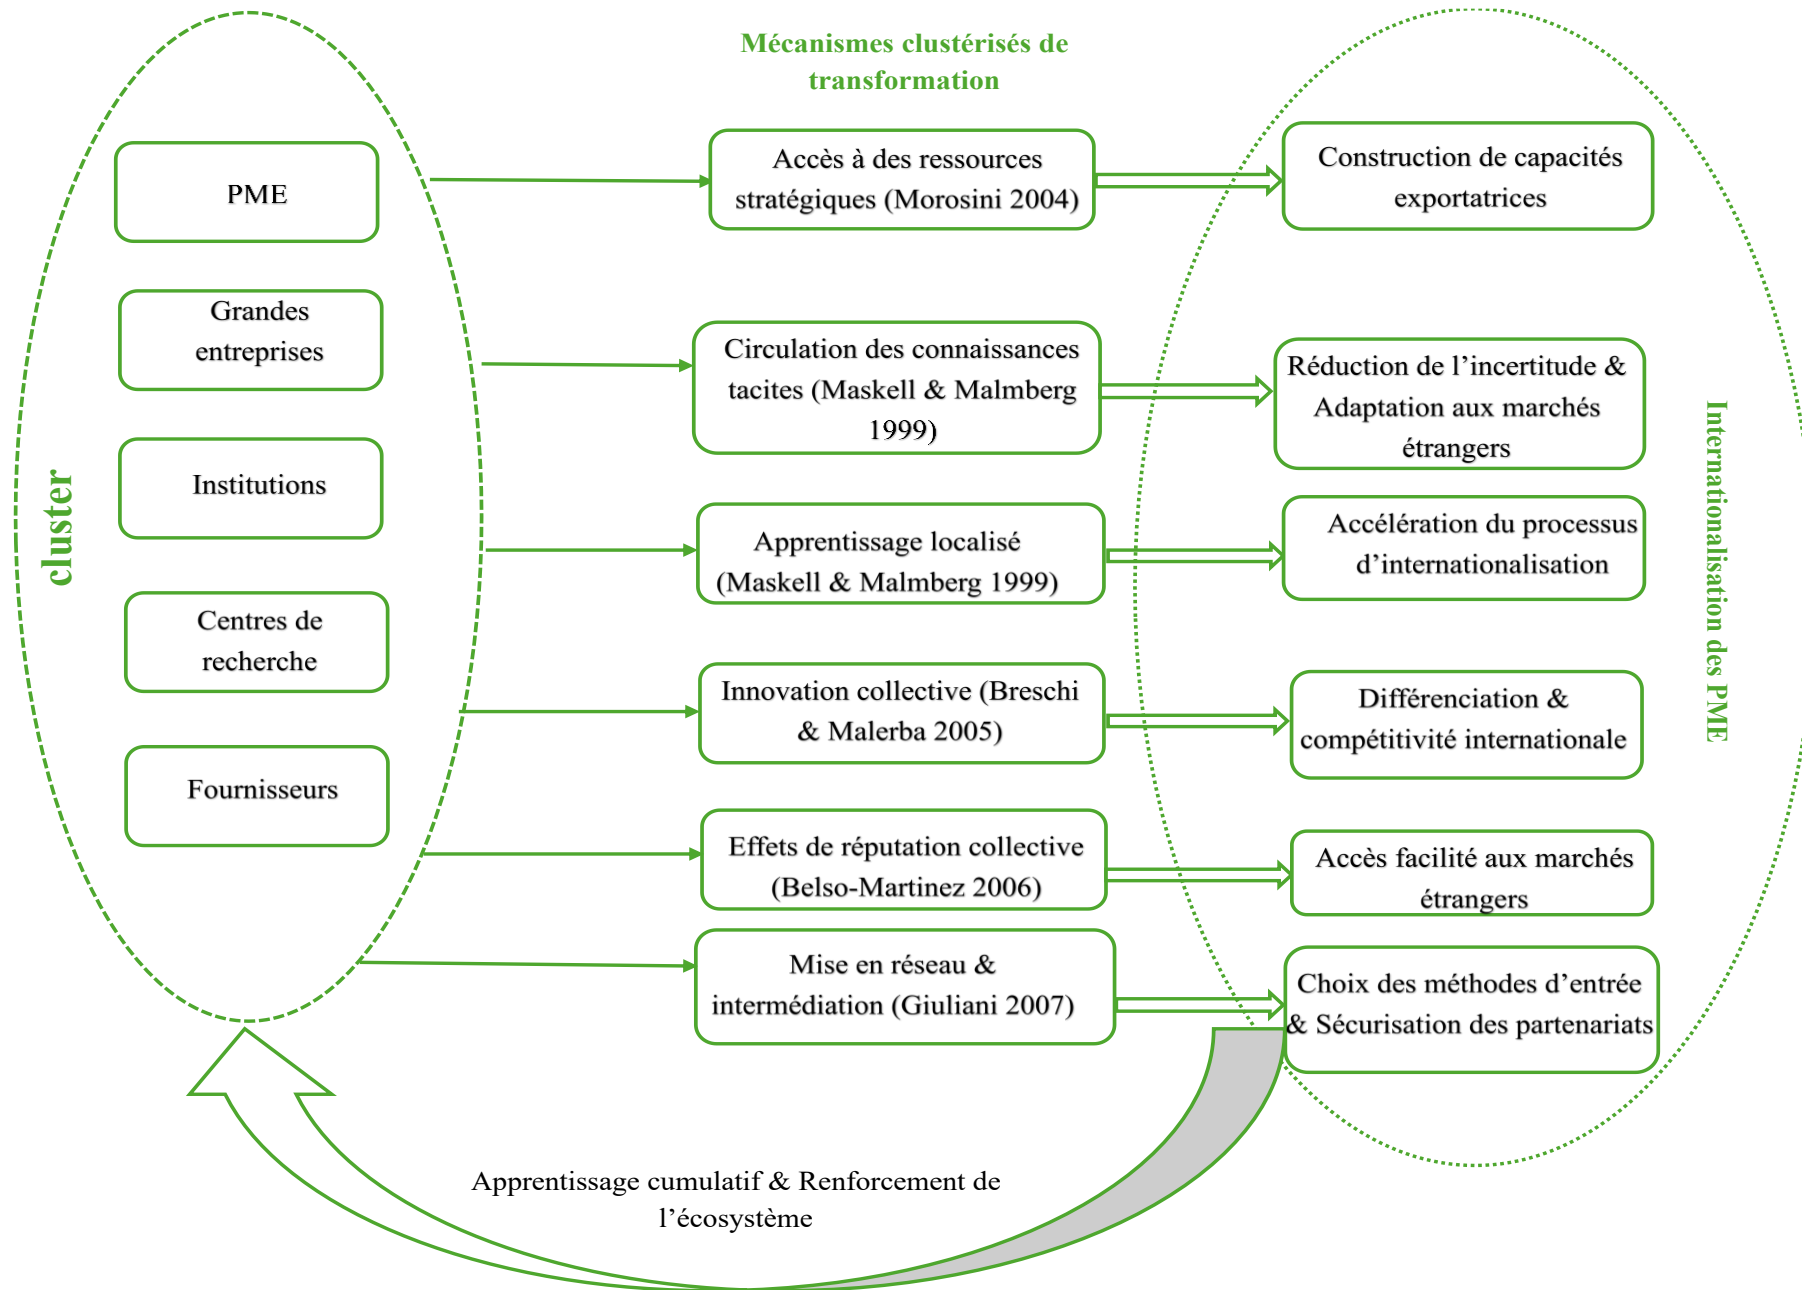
Mécanismes clustérisés de transformation

cluster

PME

Grandes entreprises

Institutions

Centres de recherche

Fournisseurs

Accès à des ressources stratégiques (Morosini 2004)

Circulation des connaissances tacites (Maskell & Malmberg 1999)

Apprentissage localisé (Maskell & Malmberg 1999)

Innovation collective (Breschi & Malerba 2005)

Effets de réputation collective (Belso-Martinez 2006)

Mise en réseau & intermédiation (Giuliani 2007)

Construction de capacités exportatrices

Réduction de l'incertitude & Adaptation aux marchés étrangers

Accélération du processus d'internationalisation

Différenciation & compétitivité internationale

Accès facilité aux marchés étrangers

Choix des méthodes d'entrée & Sécurisation des partenariats

Internationalisation des PME

Apprentissage cumulatif & Renforcement de l'écosystème